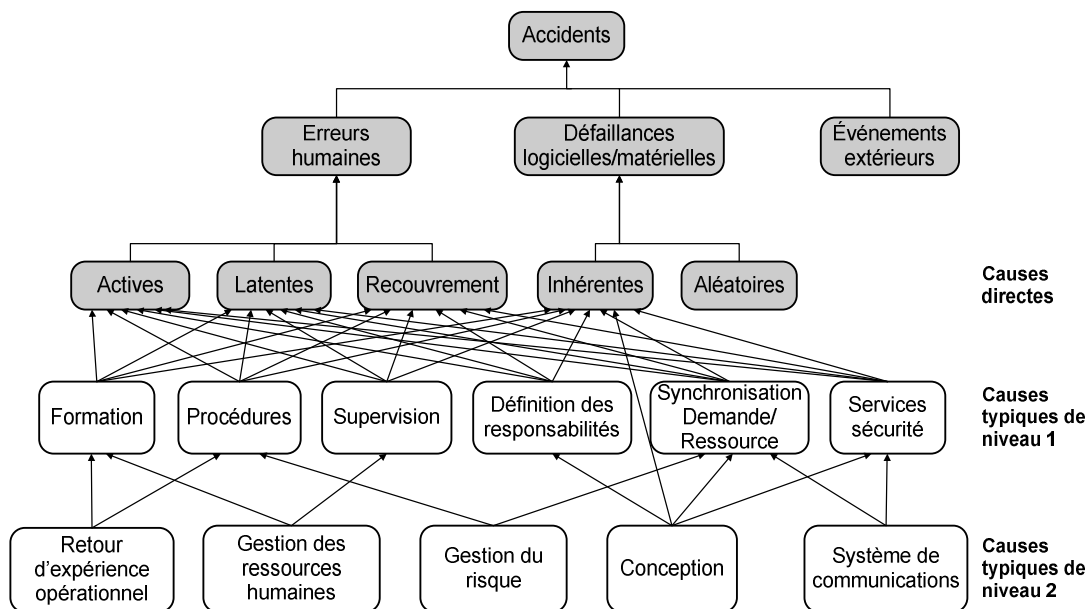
Accidents

Erreurs humaines

Défaillances logicielles/matérielles

Événements extérieurs

Actives

Latentes

Recouvrement

Inhérentes

Aléatoires

Causes directes

Formation

Procédures

Supervision

Définition des responsabilités

Synchronisation Demande/ Ressource

Services sécurité

Causes typiques de niveau 1

Retour d'expérience opérationnel

Gestion des ressources humaines

Gestion du risque

Conception

Système de communications

Causes typiques de niveau 2